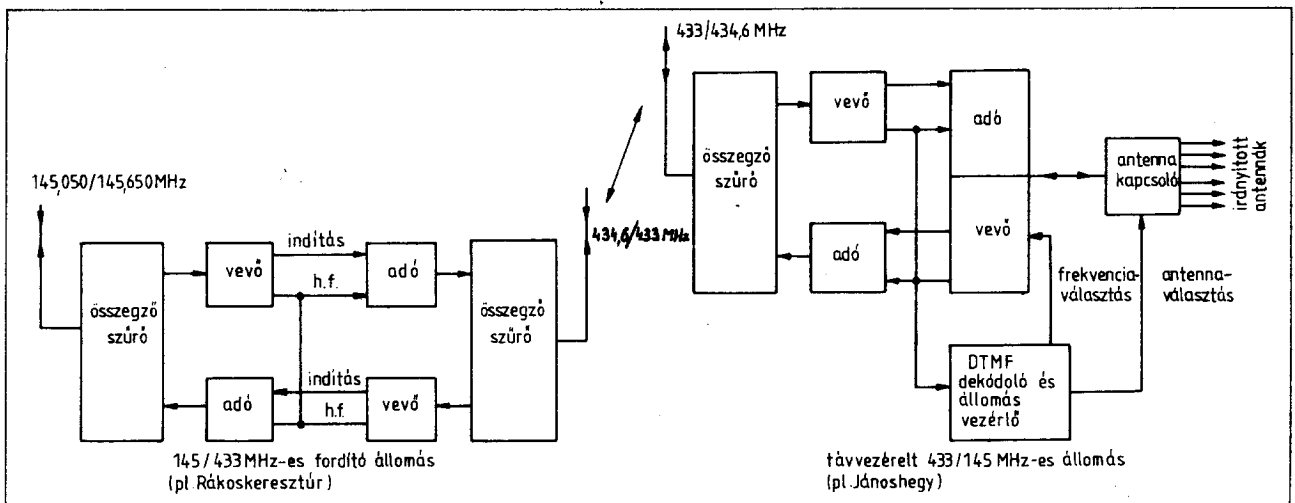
433/434,6 MHz

145,050/145,650MHz

összegző szűrő

vevő

indítás

h.f.

adó

összegző szűrő

adó

indítás

h.f.

vevő

434,6/433 MHz

összegző szűrő

vevő

adó

adó

vevő

antenna kapcsoló

irányított antennák

frekvencia-választás

antenna-választás

DTMF dekódoló és állomás vezérlő

145 / 433 MHz-es fordító állomás (pl. Rákoskeresztúr)

távvezérelt 433/145 MHz-es állomás (pl. Jánoshegy)